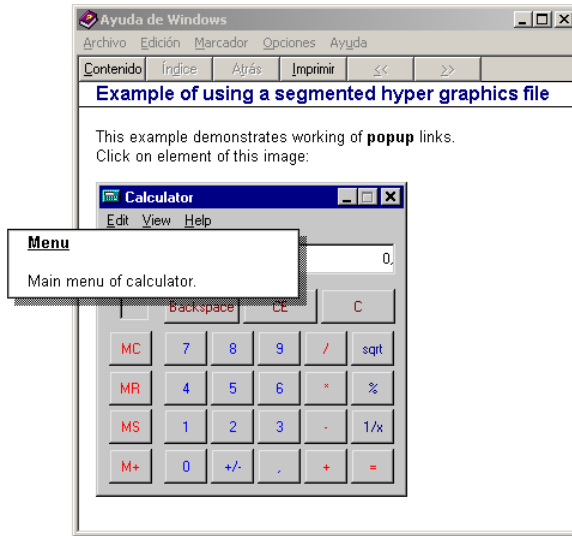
Ayuda de Windows

Archivo Edición Marcador Opciones Ayuda

Contenido Índice Atrás Imprimir << >>

Example of using a segmented hyper graphics file

This example demonstrates working of **popup** links.
Click on element of this image:

Calculator

Edit View Help

**Menu**

Main menu of calculator.

0.

Backspace CE C

| MC | 7 | 8 | 9 | / | sqrt |
|---|---|---|---|---|---|
| MR | 4 | 5 | 6 | * | % |
| MS | 1 | 2 | 3 | - | 1/x |
| M+ | 0 | +/- | , | + | = |